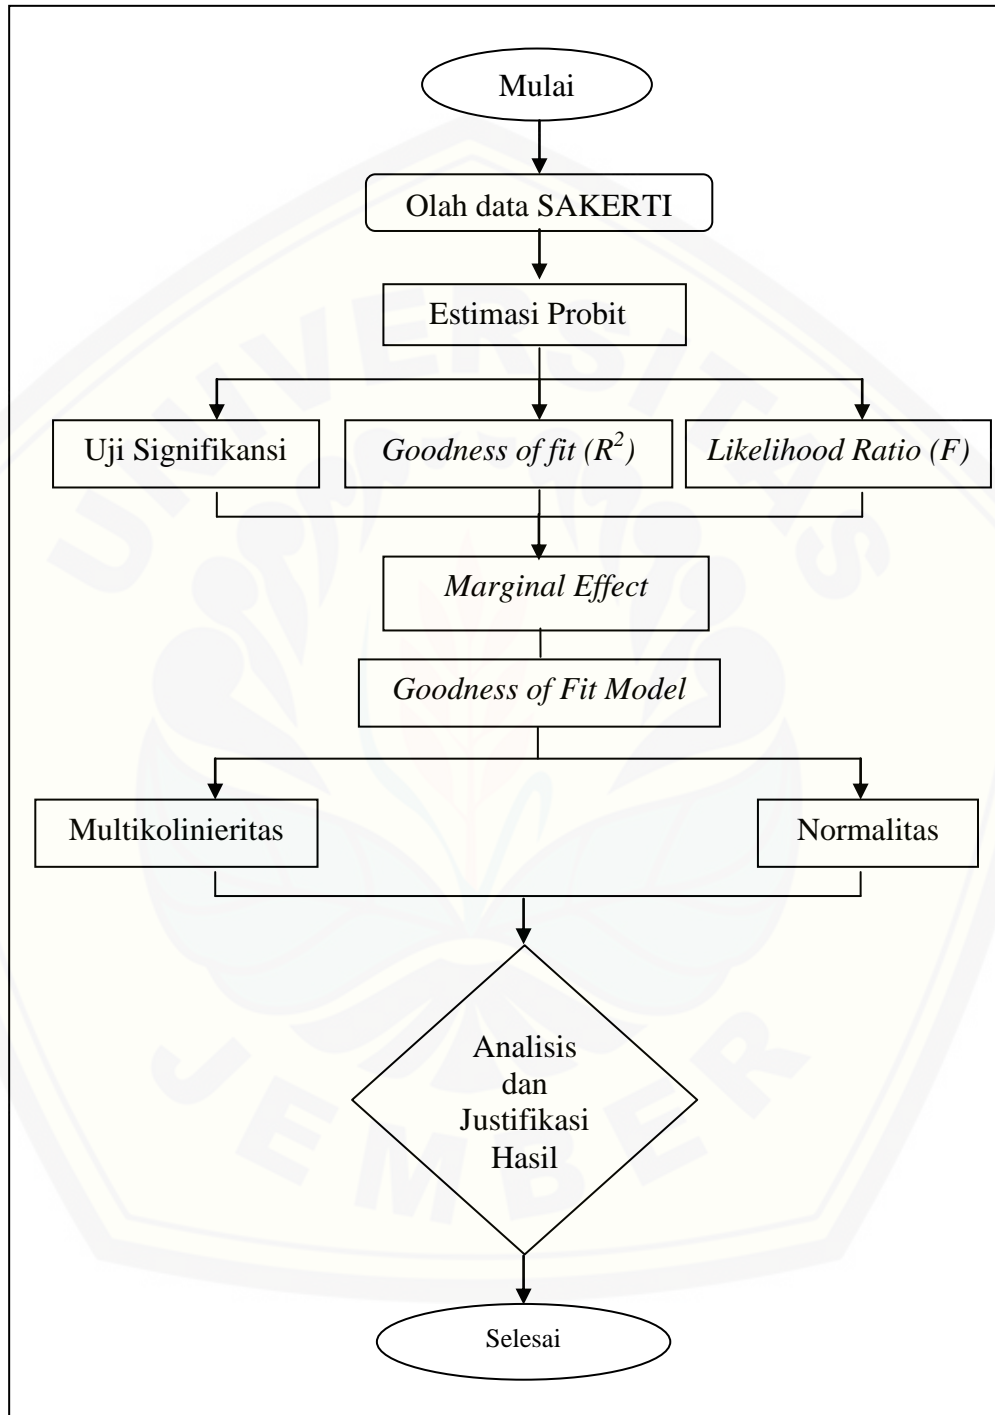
Mulai

Olah data SAKERTI

Estimasi Probit

Uji Signifikansi

Goodness of fit ($R^2$)

Likelihood Ratio (F)

Marginal Effect

Goodness of Fit Model

Multikolinieritas

Normalitas

Analisis dan Justifikasi Hasil

Selesai